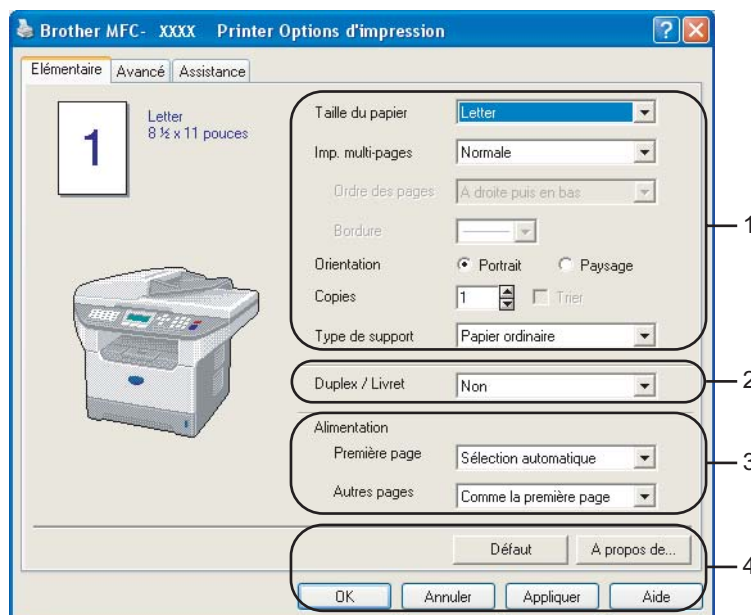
Brother MFC- XXXX Printer Options d'impression

Elémentaire | Avancé | Assistance

Letter
8 ½ x 11 pouces

1

Taille du papier | Letter
Imp. multi-pages | Normale
Ordre des pages | A droite puis en bas
Bordure
Orientation | Portrait | Paysage
Copies | 1 | Trier
Type de support | Papier ordinaire

Duplex / Livret | Non

Alimentation
Première page | Sélection automatique
Autres pages | Comme la première page

Défaut | A propos de...

OK | Annuler | Appliquer | Aide

1
2
3
4